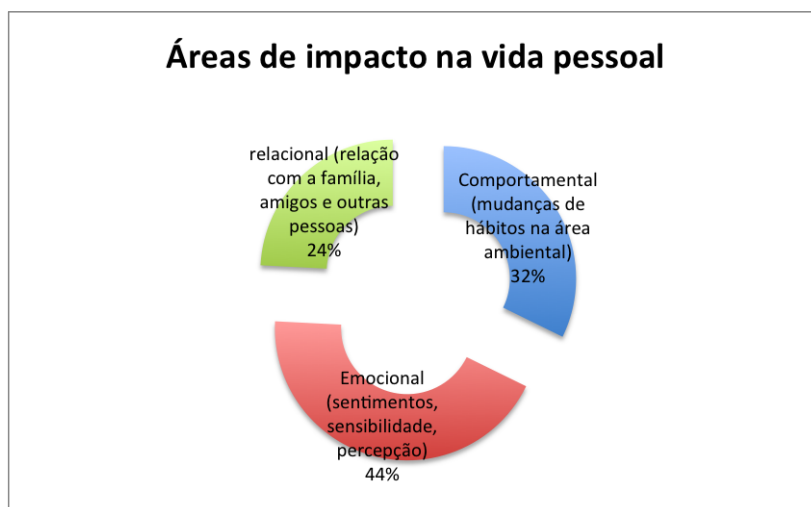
Áreas de impacto na vida pessoal

relacional (relação com a família, amigos e outras pessoas)
24%

Comportamental (mudanças de hábitos na área ambiental)
32%

Emocional (sentimentos, sensibilidade, percepção)
44%